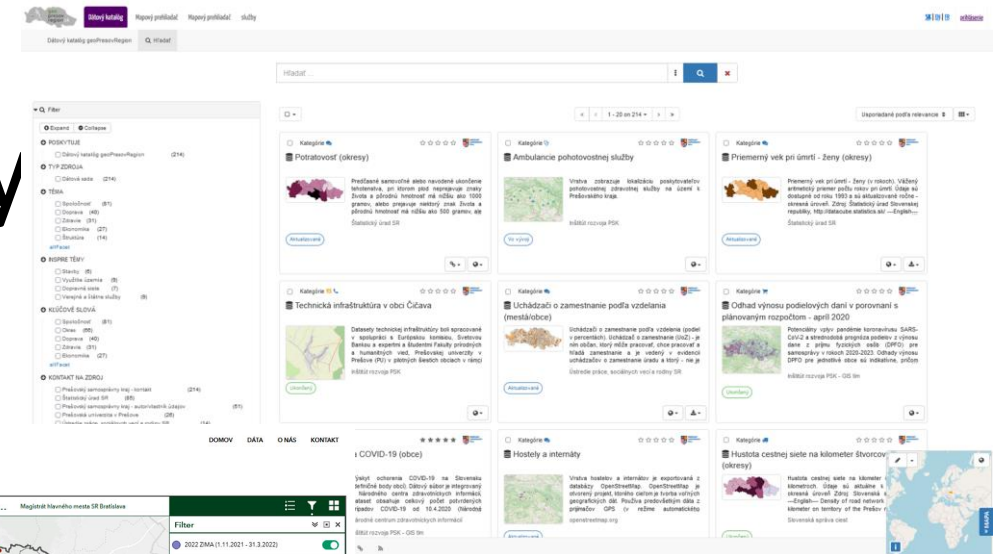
Dátový katalóg Mapový prehliadač Mapový prehliadač služby
prihlásenie
Dátový katalóg geoPresovRegion Hľadať

Hľadať ...

Filter
Expand Collapse
POSKYTUJE
Dátový katalóg geoPresovRegion (214)
TYP ZDROJA
Dátová sada (214)
TÉMA
Spoločnosť (61)
Doprava (40)
Zdravie (31)
Ekonomika (27)
Školstvo (14)
INSPIRE TÉMY
Sklady (6)
Využitie územia (8)
Dopravné siete (7)
Verejné a štátne služby (9)
KĽÚČOVÉ SLOVÁ
Spoločnosť (61)
Obec (55)
Doprava (40)
Zdravie (31)
Ekonomika (27)
KONTAKT NA ZDROJ
Prešovský samosprávny kraj - kontakt (214)
Štatistický úrad SR (65)
Prešovský samosprávny kraj - autoritatívnik údajov (51)
Prešovská univerzita v Prešove (28)

1 - 20 zo 214
Usporiadané podľa relevancie

Kategórie
Potratovosť (okresy)
Predčasné samovoľné alebo navodené ukončenie tehotenstva, pri ktorom plod neprejavuje znaky života a pôrodnú hmotnosť má nižšiu ako 1000 gramov, alebo prejavuje niektorý znak života a pôrodnú hmotnosť má nižšiu ako 500 gramov, ale
Štatistický úrad SR
Aktualizované

Kategórie
Ambulancie pohotovostnej služby
Vrstva zobrazuje lokalizáciu pohotovostných zdravotných služieb na území k Prešovského kraja.
Inštitút rozvoja PSK

Kategórie
Priemerný vek pri úmrtí - ženy (okresy)
Priemerný vek pri úmrtí - ženy (v rokoch). Vážený aritmetický priemer počtu rokov pri úmrtí. Údaje sú dostupné od roku 1993 a sú aktualizované ročne - okresná úroveň. Zdroj: Štatistický úrad Slovenskej republiky, http://datacube.statistics.sk/ ---English---
Štatistický úrad SR
Aktualizované

Kategórie
Technická infraštruktúra v obci Čičava
Datasety technickej infraštruktúry boli spracované v spolupráci s Európskou komisiou, Svetovou Bankou a expertmi a študentmi Fakulty prírodných a humanitných vied, Prešovskej univerzity v Prešove (PU) v piatich školách obciach v rámci
Inštitút rozvoja PSK
Ukončený

Kategórie
Uchádzači o zamestnanie podľa vzdelania (mestá/obce)
Uchádzači o zamestnanie podľa vzdelania (podiel v percentách). Uchádzač o zamestnanie (UoZ) - je nim občan, ktorý môže pracovať, chce pracovať a hľadá zamestnanie a je vedený v evidencii uchádzačov o zamestnanie úradu a ktorý - nie je
Ústredie práce, sociálnych vecí a rodiny SR
Aktualizované

Kategórie
Odhad výnosu podielových daní v porovnaní s plánovaným rozpočtom - apríl 2020
Potenciálny výpadok pandémie koronavírusu SARS-CoV-2 a strednodobá prognóza podielov z výnosu dane z príjmu fyzických osôb (DPFO) pre samosprávy v rokoch 2020-2023. Odhady výnosu DPFO pre jednotlivé obce sú indikatívne, pričom
Inštitút rozvoja PSK - GIS tím
Ukončený

DOMOV DÁTA O NÁS KONTAKT

COVID-19 (okce)
výskyt ochorenia COVID-19 na Slovensku definičné body obcí. Dátový súbor je integrovaný Národného centra zdravotníckych informácií. atasetu obsahuje celkový počet potvrdených prípadov COVID-19 od 10.4.2020 (Národné
Národné centrum zdravotníckych informácií
Inštitút rozvoja PSK - GIS tím

Kategórie
Hostely a internáty
Vrstva hostelov a internátov je exportovaná z databázy OpenStreetMap. OpenStreetMap je otvorený projekt, ktorého cieľom je tvorba voľných geografických dát. Používa predovšetkým dáta z prijímačov GPS (v režime automatického
openstreetmap.org

Kategórie
Hustota cestnej siete na kilometer štvorcový (okresy)
Hustota cestnej siete na kilometer kilometrov. Údaje sú aktuálne k okresná úroveň. Zdroj: Slovenská s ---English--- Density of road network kilometer on territory of the Prešov r
Slovenská správa ciest

Magistrát hlavného mesta SR Bratislava
Filter
2022 ZIMA (1.11.2021 - 31.3.2022)